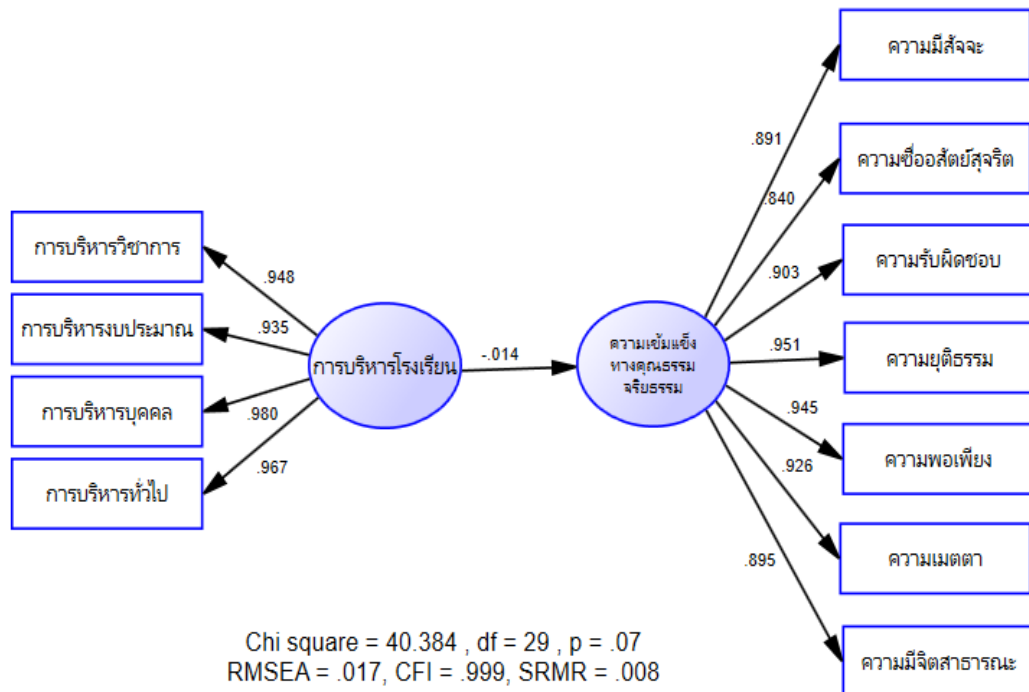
การบริหารวิชาการ
การบริหารงบประมาณ
การบริหารบุคคล
การบริหารทั่วไป

.948
.935
.980
.967

การบริหารโรงเรียน

-.014

ความเข้มแข็งทางคุณธรรมจริยธรรม

.891
.840
.903
.951
.945
.926
.895

ความมีสัจจะ
ความซื่อสัตย์สุจริต
ความรับผิดชอบ
ความยุติธรรม
ความพอเพียง
ความเมตตา
ความมีจิตสาธารณะ

Chi square = 40.384 , df = 29 , p = .07
RMSEA = .017, CFI = .999, SRMR = .008